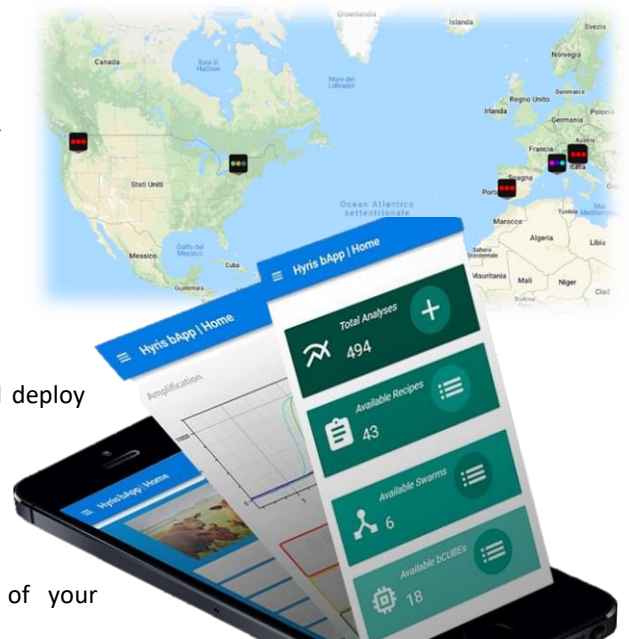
Groenlandia
Islanda
Svezia
Norvegia
Canada
Baia di Hudson
Mare del Labrador
Regno Unito
Danimarca
Irlanda
Germania
Polonia
Francia
Austria
Italia
Stati Uniti
Ocean Atlantico settentrionale
Portogallo
Messico
Golfo del Messico
Cuba
Guatemala
Marocco
Tunisia
Algeria
Libia
Sahara Occidentale
Mauritania
Mali
Niger
Ciad

Hyris bApp | Home
Total Analyses
494
Available Recipes
43
Available Swarms
6
Available bCUBEs
18

Hyris bApp | Home
Amplification

Hyris bApp | Home

deploy

of your